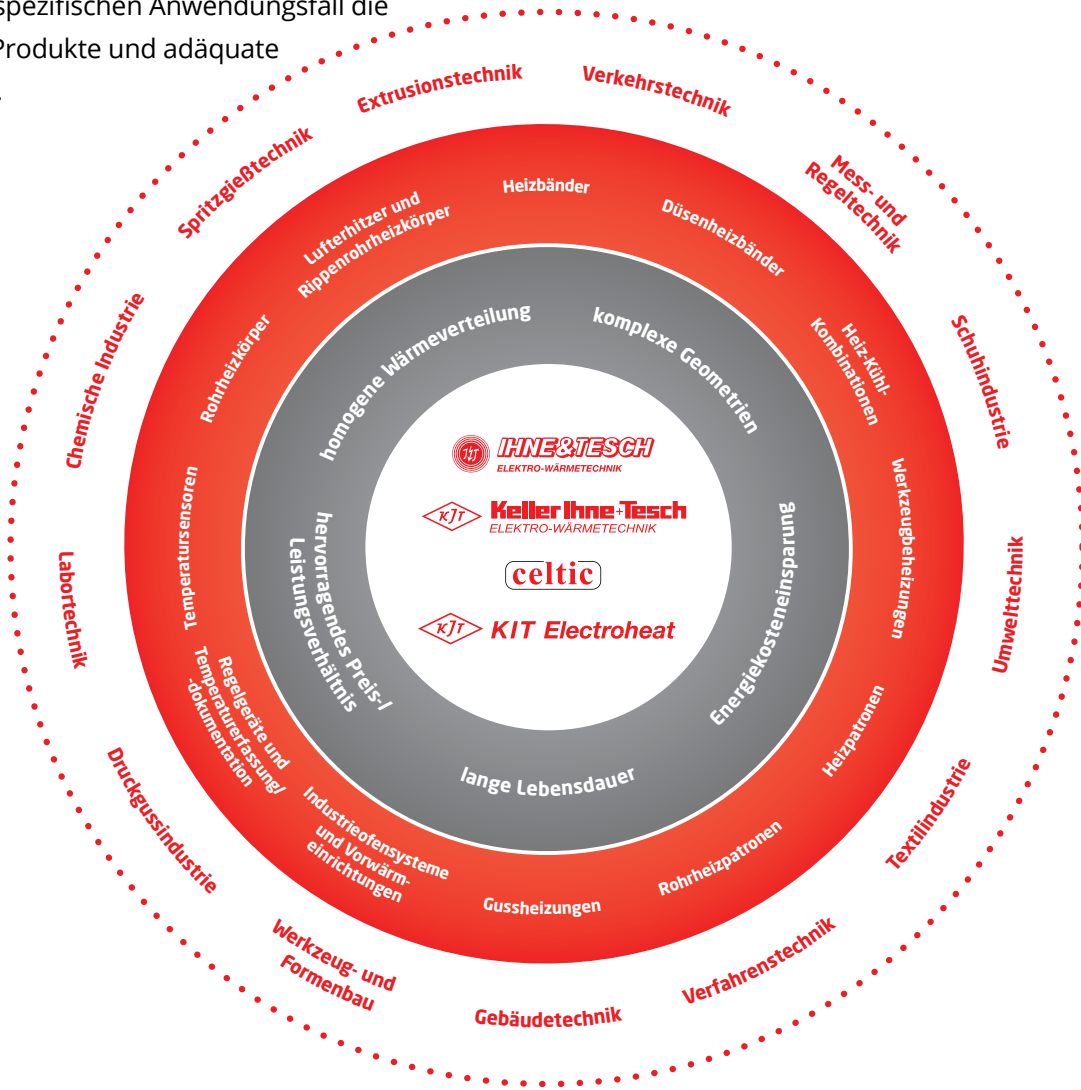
spezifischen Anwendungsfall die Produkte und adäquate

Extrusionstechnik
Verkehrstechnik
Mess- und Regeltechnik
Schuhindustrie
Umwelttechnik
Textilindustrie
Verfahrenstechnik
Gebäudetechnik
Werkzeug- und Formenbau
Druckgussindustrie
Labortechnik
Chemische Industrie
Spritzgießtechnik

Heizbänder
Düsenheizbänder
Heiz-Kühl-Kombinationen
Werkzeugbeheizungen
Heizpatronen
Rohrheizpatronen
Gussheizungen
Industrieofensysteme und Vorwärmeinrichtungen
Regelgeräte und Temperaturerfassung/-dokumentation
Temperatursensoren
Rohrheizkörper
Lufterhitzer und Rippenrohrheizkörper

homogene Wärmeverteilung
komplexe Geometrien
Energiekosteneinsparung
lange Lebensdauer
hervorragendes Preis-/Leistungsverhältnis

IHNE&TESCH
ELEKTRO-WÄRMETECHNIK
KIT Keller Ihne+Tesch
ELEKTRO-WÄRMETECHNIK
celtic
KIT KIT Electroheat